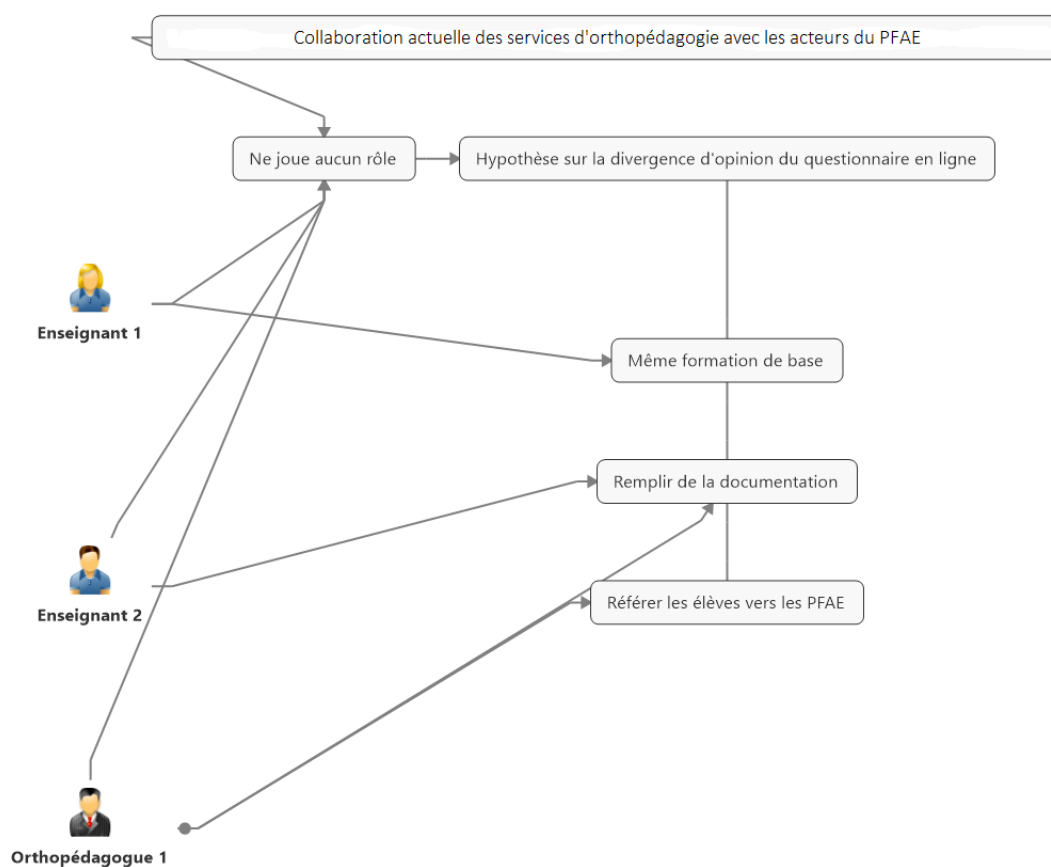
Collaboration actuelle des services d'orthopédagogie avec les acteurs du PFAE

Ne joue aucun rôle

Hypothèse sur la divergence d'opinion du questionnaire en ligne

Enseignant 1

Même formation de base

Remplir de la documentation

Enseignant 2

Référer les élèves vers les PFAE

Orthopédagogue 1